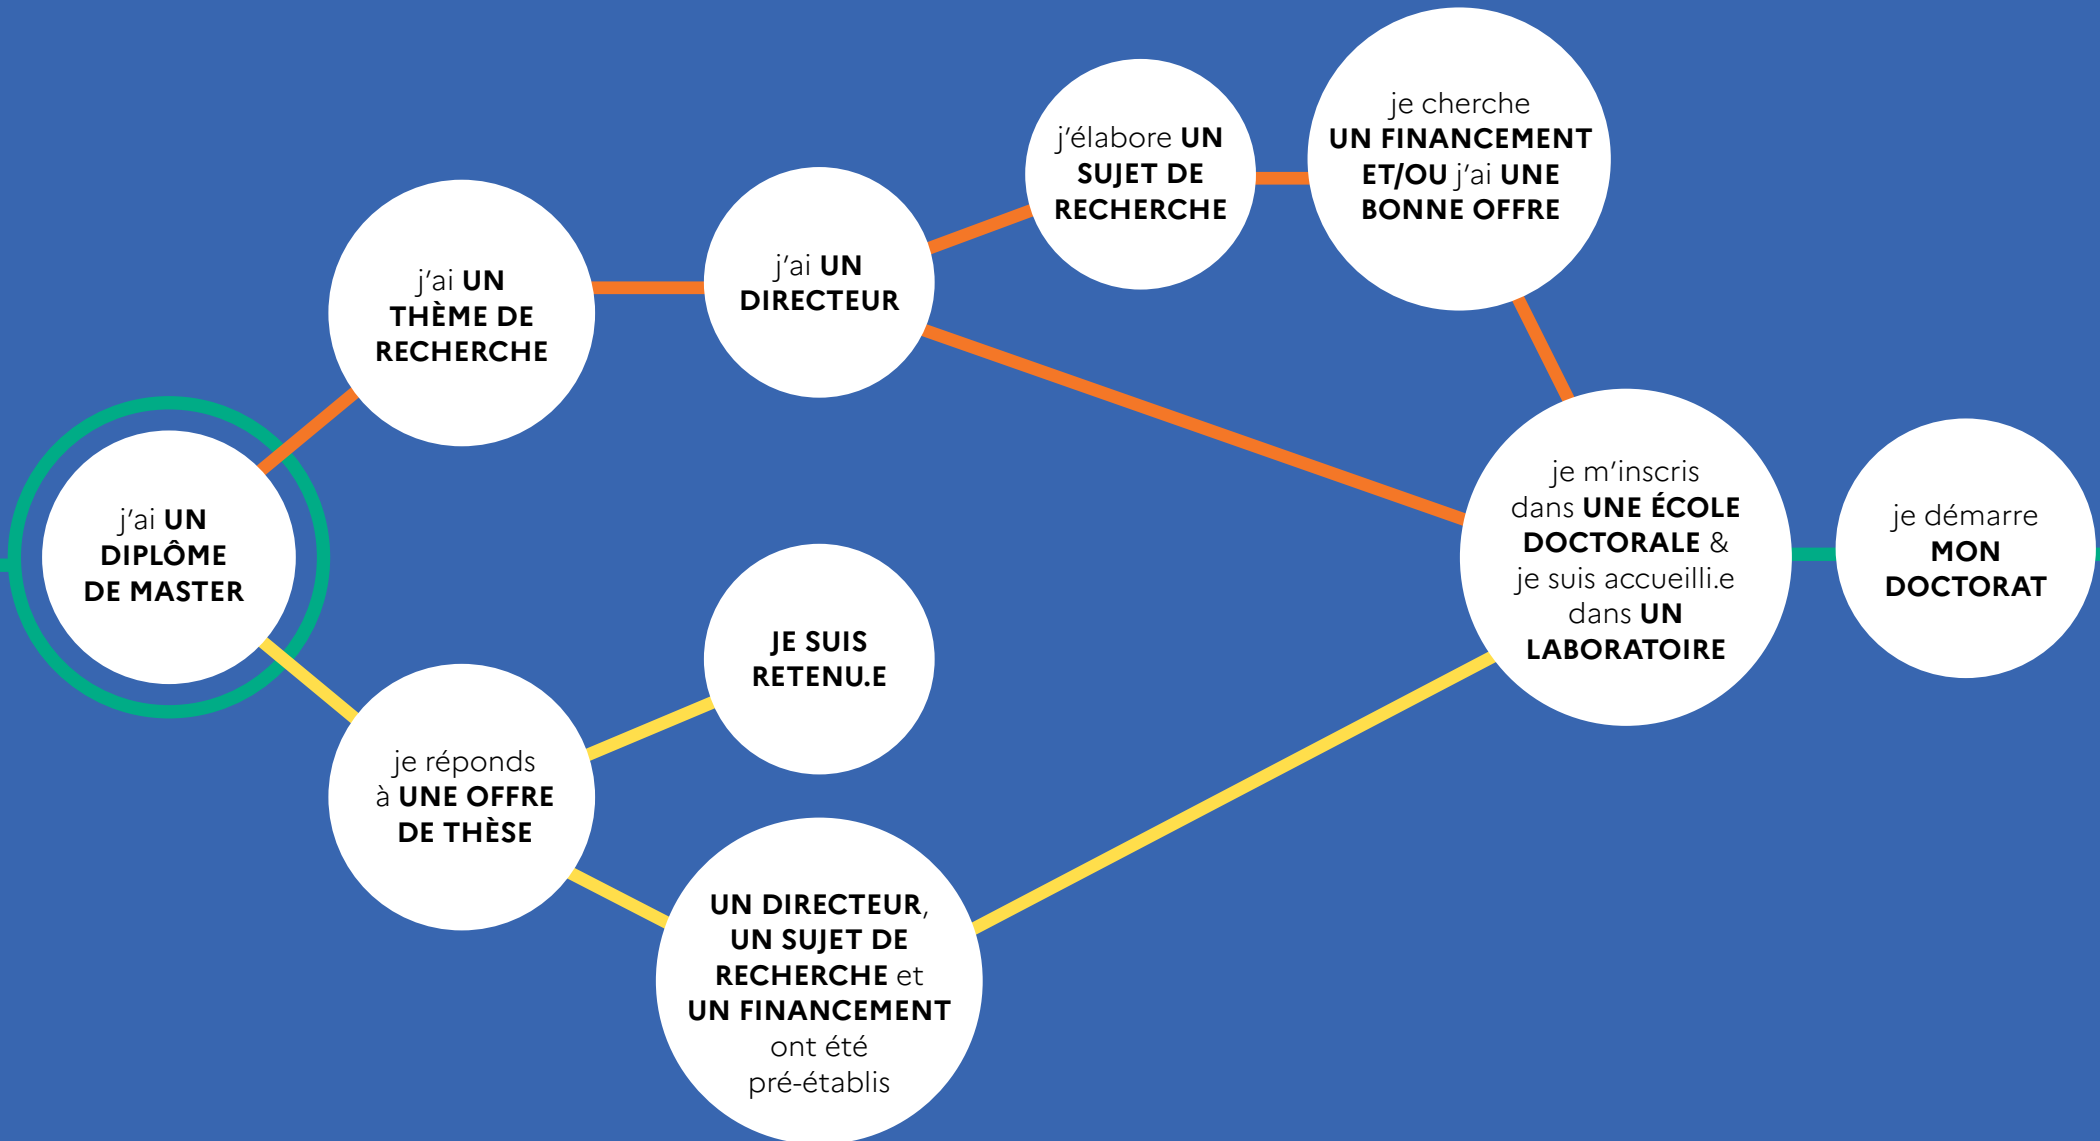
j'ai UN DIPLÔME DE MASTER

j'ai UN THÈME DE RECHERCHE

j'ai UN DIRECTEUR

j'élabore UN SUJET DE RECHERCHE

je cherche UN FINANCEMENT ET/OU j'ai UNE BONNE OFFRE

je m'inscris dans UNE ÉCOLE DOCTORALE & je suis accueilli.e dans UN LABORATOIRE

je démarre MON DOCTORAT

je réponds à UNE OFFRE DE THÈSE

JE SUIS RETENU.E

UN DIRECTEUR, UN SUJET DE RECHERCHE et UN FINANCEMENT ont été pré-établis